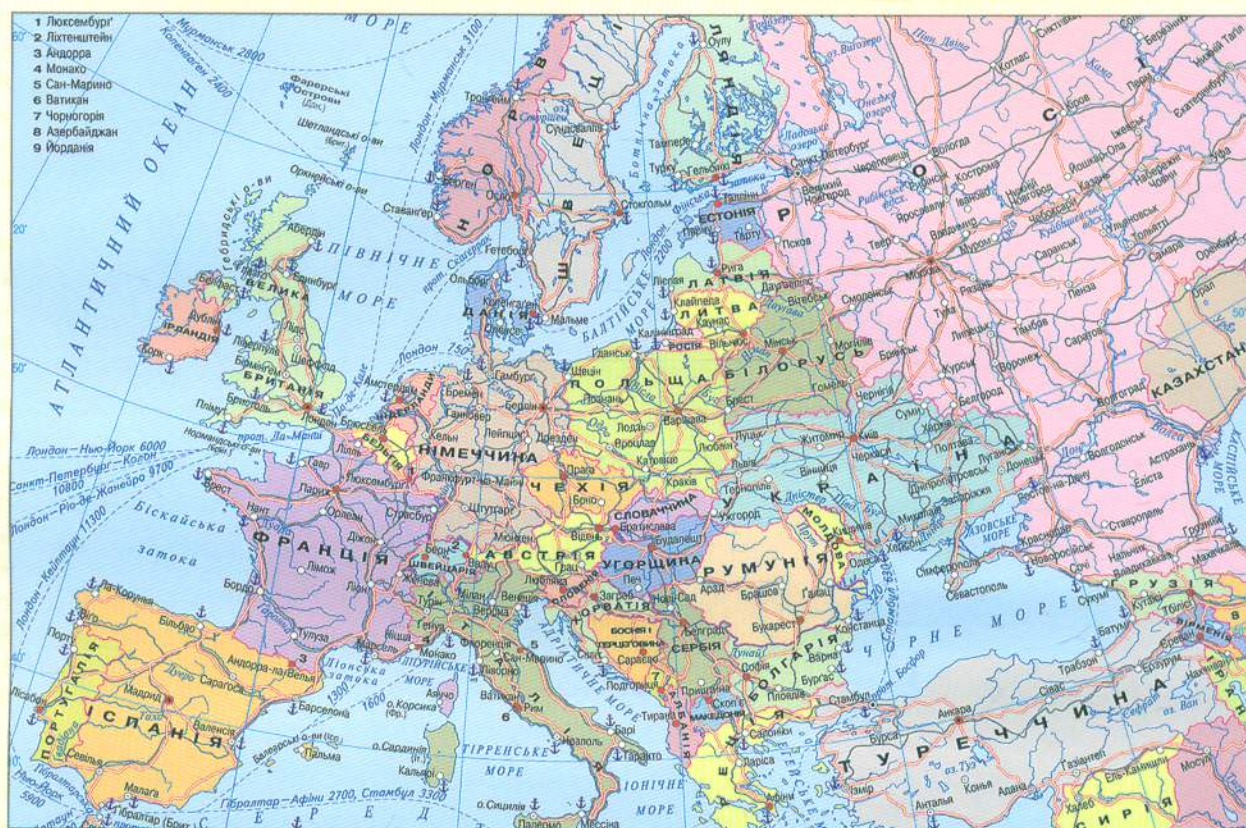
1 Люксембург
2 Ліхтенштейн
3 Андорра
4 Монако
5 Сан-Марино
6 Ватикан
7 Чорногорія
8 Азербайджан
9 Йорданія

АТЛАНТИЧНИЙ ОКЕАН

МОРЕ

Мурманськ 2800
Копенгаген 2400
Лондон – Мурманськ 3100

Фарерські Острови (Дан.)
Шетландські о-ви (Брит.)
Оркнейські о-ви
Гебридські о-ви

ПІВНІЧНЕ МОРЕ

ВЕЛИКА БРИТАНІЯ
ІРЛАНДІЯ
НОРВЕГІЯ
ШВЕЦІЯ
ФІНЛЯНДІЯ
ЕСТОНІЯ
ЛАТВІЯ
ЛИТВА
РОСІЯ
ДАНІЯ
БІЛОРУСЬ
ПОЛЬЩА
НІМЕЧЧИНА
ЧЕХІЯ
СЛОВАЧЧИНА
УКРАЇНА
МОЛДОВА
РУМУНІЯ
УГОРЩИНА
АВСТРІЯ
ШВЕЙЦАРІЯ
ФРАНЦІЯ
ІСПАНІЯ
ПОРТУГАЛІЯ
ІТАЛІЯ
ХОРВАТІЯ
БОСНІЯ І ГЕРЦЕГОВИНА
СЕРБІЯ
БОЛГАРІЯ
МАКЕДОНІЯ
АЛБАНІЯ
ГРЕЦІЯ
ТУРЕЧЧИНА
ГРУЗІЯ
ВІРМЕНІЯ
КАЗАХСТАН
СИРІЯ
БЕЛЬГІЯ
НІДЕРЛАНДИ

Лондон – Нью-Йорк 6000
Санкт-Петербург – Кобе 10800
Лондон – Ріо-де-Жанейро 9700
Лондон – Кейптаун 11300
Лондон 750
Нью-Йорк 5900

Біскайська затока
Ла-Манш
Па-де-Кале
Ботнічна затока
Фінська затока
Балтійське море
Ладозьке озеро
Онезьке озеро
Азовське море
Чорне море
Лігурійське море
Ліонська затока
Тірренське море
Іонічне море
Адріатичне море
Середземне море
Гібралтар – Афіни 2700, Стамбул 3300
Босфор

Осло
Стокгольм
Гельсінкі
Таллінн
Рига
Вільнюс
Мінськ
Варшава
Берлін
Копенгаген
Лондон
Дублін
Париж
Брюссель
Амстердам
Люксембург
Берн
Відень
Прага
Братислава
Будапешт
Київ
Кишинів
Бухарест
Софія
Белград
Сараєво
Загреб
Любляна
Рим
Тирана
Скоп'є
Подгориця
Афіни
Анкара
Москва
Мадрид
Лісабон
Андорра-ла-Велья
Монако
Сан-Марино
Ватикан
Тбілісі
Єреван

Тронгейм
Берген
Ставангер
Гетеборг
Мальме
Турку
Тампере
Оулу
Санкт-Петербург
Великий Новгород
Псков
Тарту
Калінінград
Каунас
Даугавпілс
Вітебськ
Гомель
Гданськ
Щецин
Лодзь
Вроцлав
Краків
Катовіце
Гамбург
Бремен
Ганновер
Кельн
Лейпциг
Дрезден
Франкфурт-на-Майні
Штутгарт
Мюнхен
Абердин
Единбург
Ліверпуль
Шеффілд
Бристоль
Плімут
Корк
Гавр
Брест
Нант
Орлеан
Ліон
Марсель
Ніцца
Тулуза
Бордо
Страсбург
Ліль
Діжон
Лімож
Женева
Мілан
Турин
Генуя
Венеція
Флоренція
Неаполь
Палермо
Мессіна
Барі
Таранто
Барселона
Валенсія
Сарагоса
Більбао
Ла-Корунья
Віго
Порту
Севілья
Малага
Кадіс
Пальма
Кальярі
Грац
Лінц
Печ
Сегед
Арад
Брашов
Галац
Констанца
Варна
Бургас
Пловдив
Ніш
Салоніки
Лариса
Львів
Луцьк
Житомир
Вінниця
Одеса
Херсон
Миколаїв
Сімферополь
Севастополь
Харків
Суми
Полтава
Дніпропетровськ
Запоріжжя
Донецьк
Луганськ
Чернігів
Ужгород
Тернопіль
Чернівці
Смоленськ
Брянськ
Орел
Курськ
Бєлгород
Воронеж
Тамбов
Липецьк
Тула
Рязань
Владимир
Ярославль
Кострома
Іваново
Вологда
Череповець
Котлас
Сиктивкар
Киров
Йошкар-Ола
Нижній Новгород
Чебоксари
Казань
Ульяновськ
Тольятті
Самара
Саранськ
Пенза
Саратов
Волгоград
Астрахань
Еліста
Ставрополь
Ростов-на-Дону
Краснодар
Новоросійськ
Грозний
Махачкала
Нальчик
Сочі
Батумі
Кутаїсі
Трабзон
Ерзурум
Сівас
Самсун
Стамбул
Бурса
Ізмір
Анталья
Конья
Адана
Газіантеп
Халеб
Мосул
Оренбург
Уфа
Іжевськ
Пермь
Набережні Челни
Орськ
Уральськ
Екатеринбург
Волгодонськ

о. Корсика (Фр.)
о. Сардинія
о. Сицилія
Балеарські о-ви (Ісп.)
Гібралтар (Брит.)
Аяччо

Прут
Дністер
Дунай
Дніпро
Дон
Волга
Кама
Луара
Рона
Тахо
Дуеро
Гвадалквівір
Ебро
По
Вісла
Одер
Ельба
Рейн
Сх. Двіна
Пн. Двіна

озеро Ван
оз. Туз
Куйбишевське вдсх.
Рибінське вдсх.

КАСПІЙСЬКЕ МОРЕ